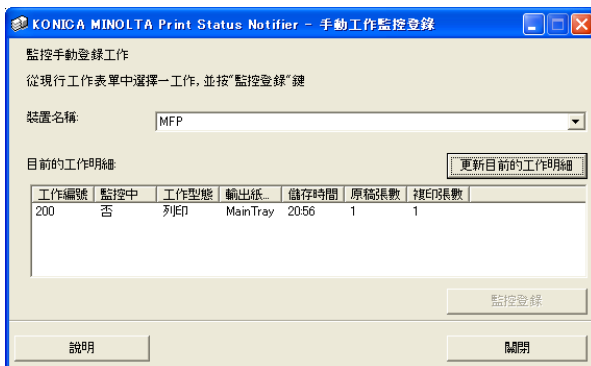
KONICA MINOLTA Print Status Notifier - 手動工作監控登錄

監控手動登錄工作

從現行工作表單中選擇一工作, 並按"監控登錄"鍵

裝置名稱:

MFP

目前的工作明細:

更新目前的工作明細

| 工作編號 | 監控中 | 工作型態 | 輸出紙... | 儲存時間 | 原稿張數 | 複印張數 |
|---|---|---|---|---|---|---|
| 200 | 否 | 列印 | MainTray | 20:56 | 1 | 1 |

監控登錄

說明

關閉